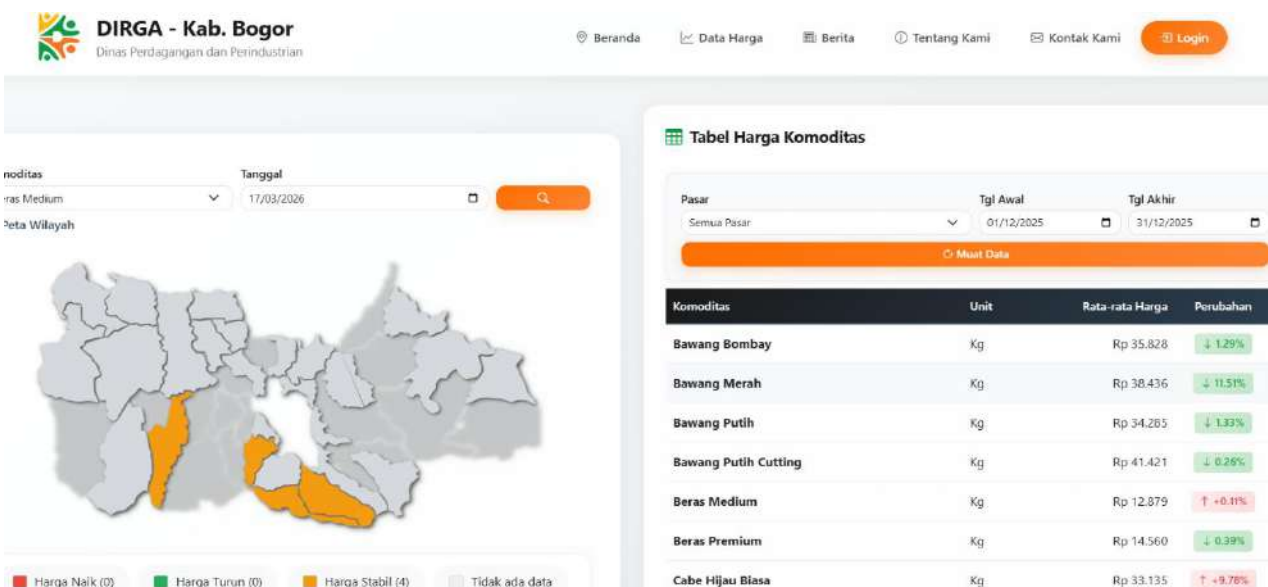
DIRGA - Kab. Bogor
Dinas Perdagangan dan Perindustrian

Beranda Data Harga Berita Tentang Kami Kontak Kami Login

noditas
eras Medium

Tanggal
17/03/2026

Peta Wilayah

Harga Naik (0) Harga Turun (0) Harga Stabil (4) Tidak ada data

Tabel Harga Komoditas

Pasar
Semua Pasar

Tgl Awal
01/12/2025

Tgl Akhir
31/12/2025

Muat Data

| Komoditas | Unit | Rata-rata Harga | Perubahan |
|---|---|---|---|
| Bawang Bombay | Kg | Rp 35.828 | ↓ 1.29% |
| Bawang Merah | Kg | Rp 38.436 | ↓ 11.51% |
| Bawang Putih | Kg | Rp 34.285 | ↓ 1.33% |
| Bawang Putih Cutting | Kg | Rp 41.421 | ↓ 0.26% |
| Beras Medium | Kg | Rp 12.879 | ↑ +0.11% |
| Beras Premium | Kg | Rp 14.560 | ↓ 0.39% |
| Cabe Hijau Biasa | Kg | Rp 33.135 | ↑ +9.78% |